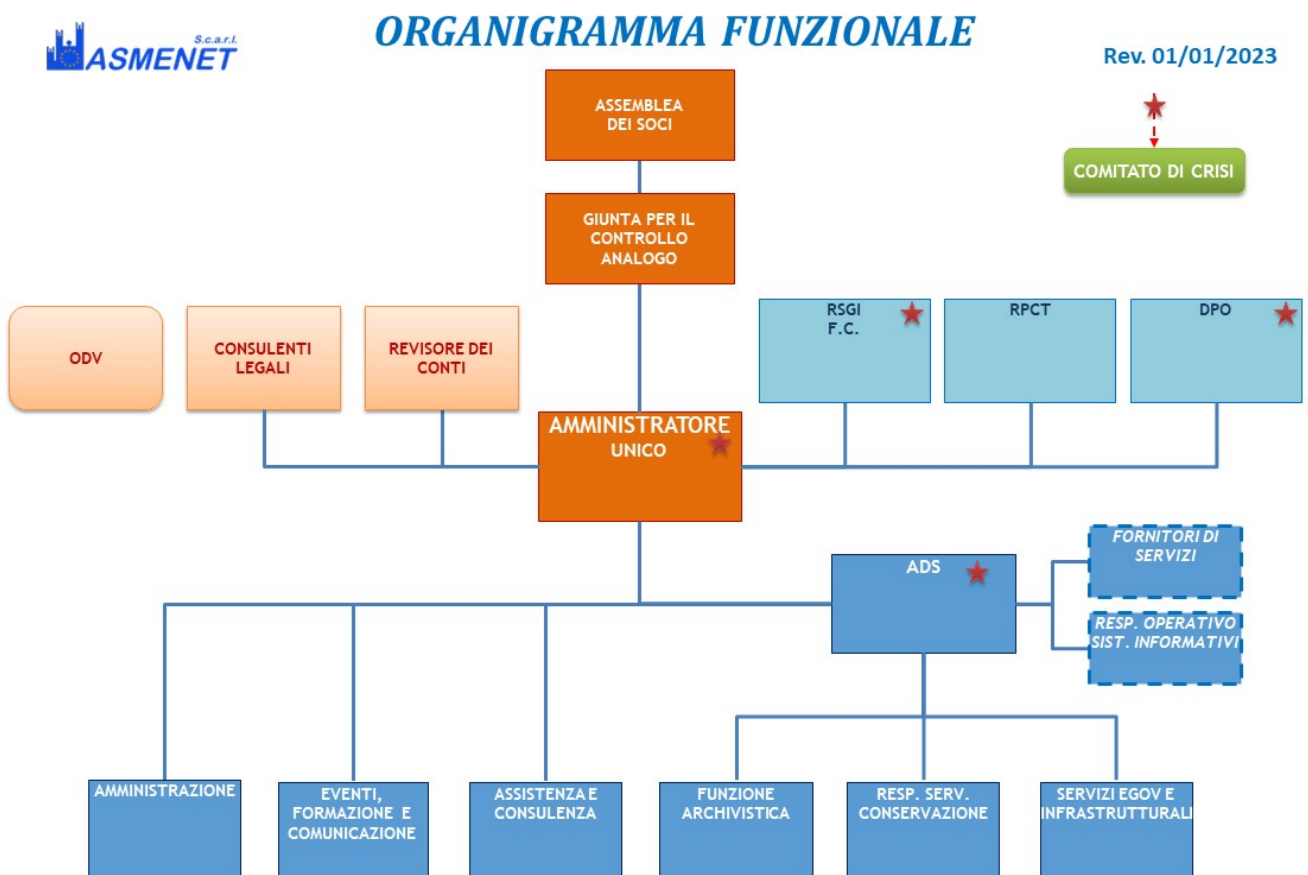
ASMENET S.c.a.r.l.

ORGANIGRAMMA FUNZIONALE

Rev. 01/01/2023

COMITATO DI CRISI

ASSEMBLEA DEI SOCI

GIUNTA PER IL CONTROLLO ANALOGO

ODV

CONSULENTI LEGALI

REVISORE DEI CONTI

RSGI F.C.

RPCT

DPO

AMMINISTRATORE UNICO

ADS

FORNITORI DI SERVIZI

RESP. OPERATIVO SIST. INFORMATIVI

AMMINISTRAZIONE

EVENTI, FORMAZIONE E COMUNICAZIONE

ASSISTENZA E CONSULENZA

FUNZIONE ARCHIVISTICA

RESP. SERV. CONSERVAZIONE

SERVIZI EGOV E INFRASTRUTTURALI